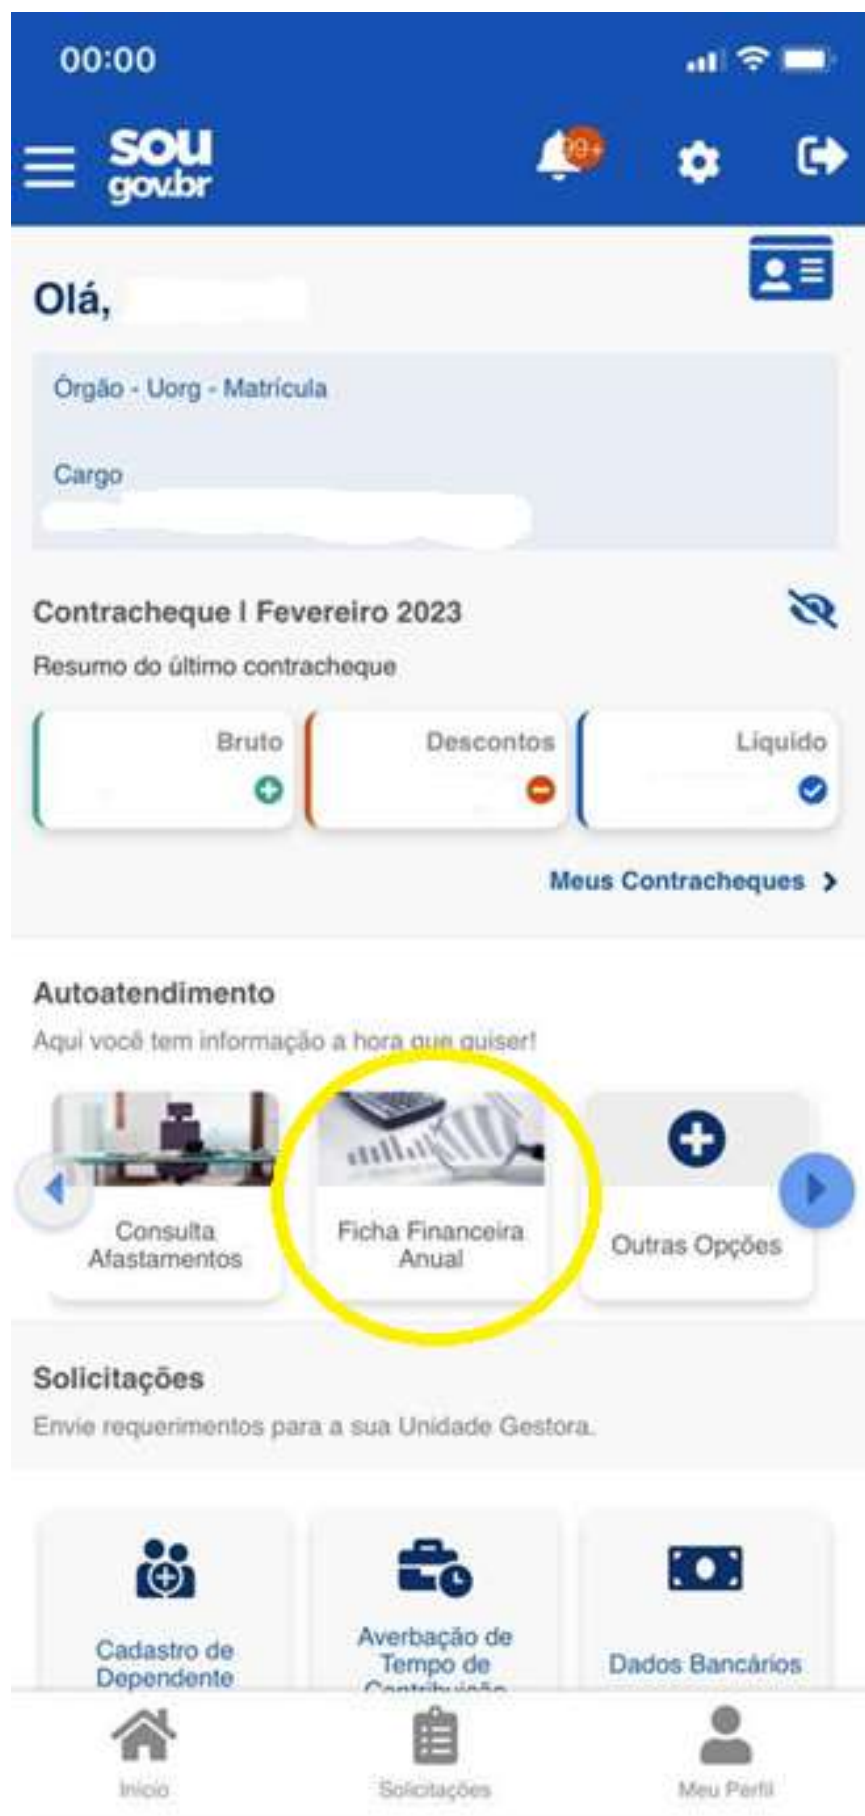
00:00

sou gov.br

99+

Olá,

Órgão - Uorg - Matrícula

Cargo

Contracheque | Fevereiro 2023

Resumo do último contracheque

Bruto

Descontos

Líquido

Meus Contracheques

Autoatendimento

Aqui você tem informação a hora que quiser!

Consulta Afastamentos

Ficha Financeira Anual

Outras Opções

Solicitações

Envie requerimentos para a sua Unidade Gestora.

Cadastro de Dependente

Averbação de Tempo de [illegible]

Dados Bancários

Início

Solicitações

Meu Perfil